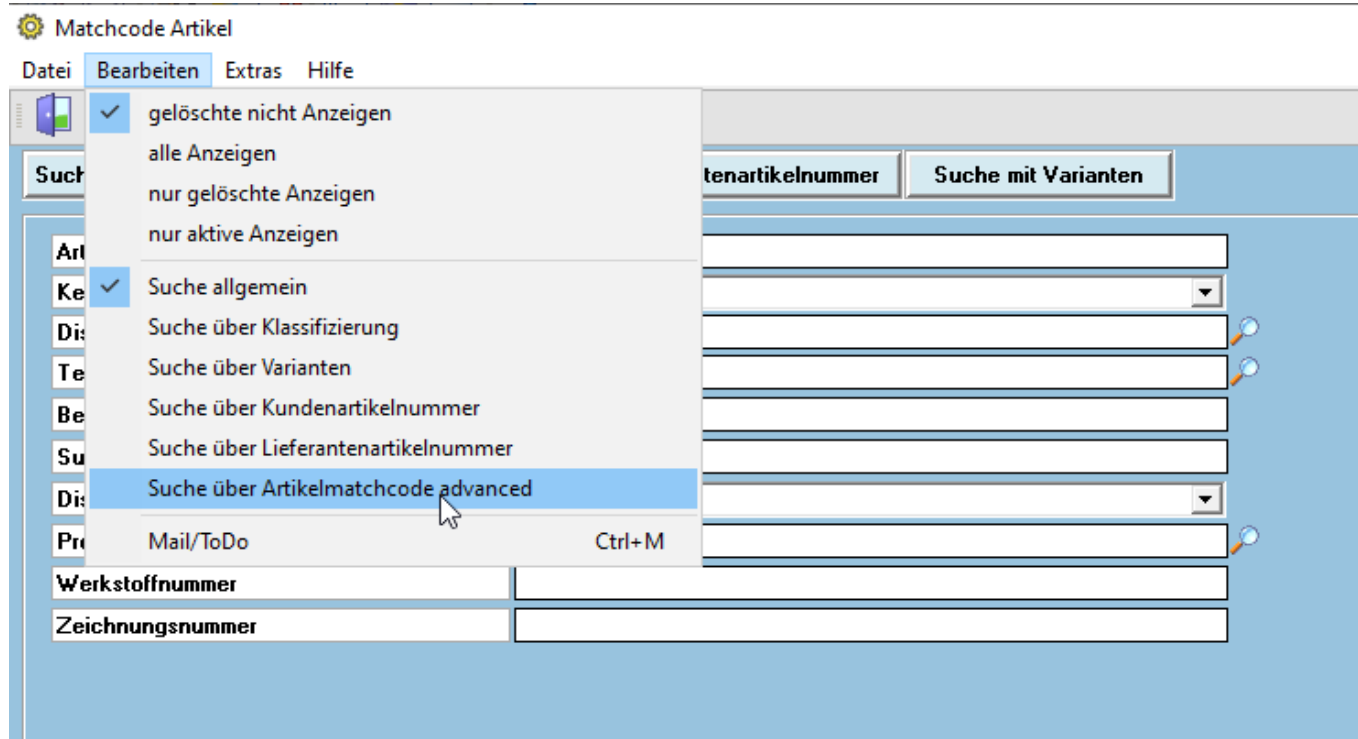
Matchcode Artikel

Datei Bearbeiten Extras Hilfe

gelöschte nicht Anzeigen
alle Anzeigen
nur gelöschte Anzeigen
nur aktive Anzeigen
Suche allgemein
Suche über Klassifizierung
Suche über Varianten
Suche über Kundenartikelnummer
Suche über Lieferantenartikelnummer
Suche über Artikelmatchcode advanced
Mail/ToDo Ctrl+M

Such

tenartikelnummer

Suche mit Varianten

Art
Ke
Di
Te
Be
Su
Di
Pr
Werkstoffnummer
Zeichnungsnummer